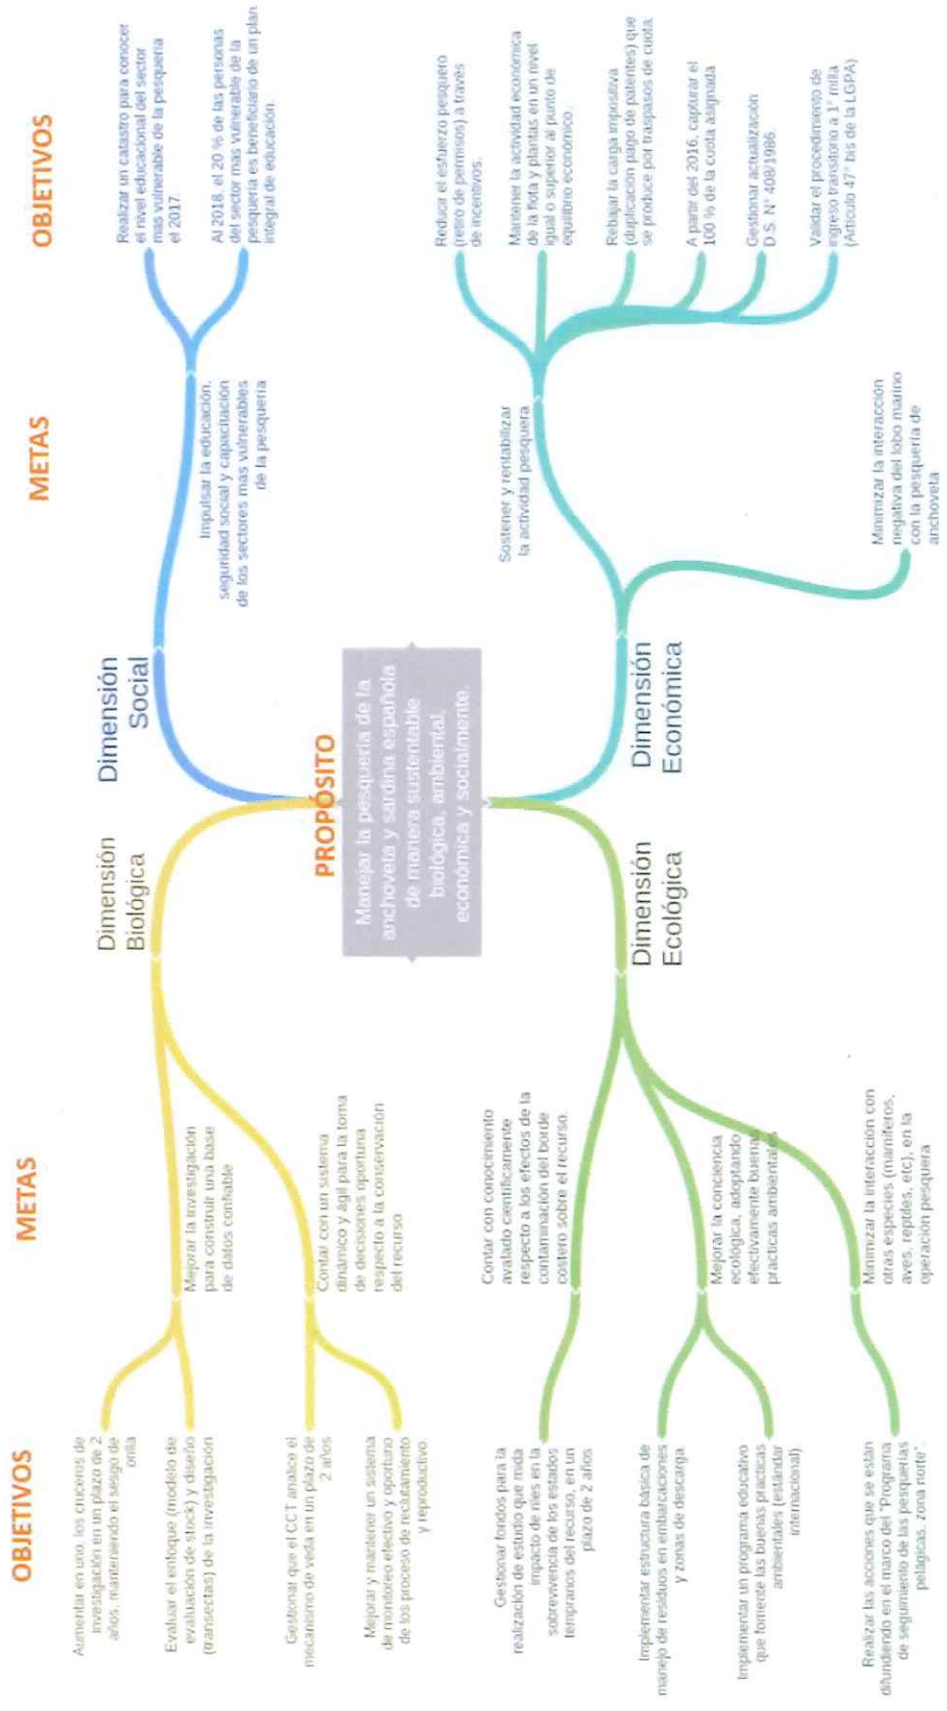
OBJETIVOS

METAS

PROPÓSITO

Manejar la pesquería de la anchoveta y sardina española de manera sustentable biológica, ambiental, económica y socialmente.

Dimensión Biológica

Mejorar la investigación para construir una base de datos confiable

Aumentar en uno, los cruceros de investigación en un plazo de 2 años, manteniendo el sesgo de orilla

Evaluar el enfoque (modelo de evaluación de stock) y diseño (transectas) de la investigación

Contar con un sistema dinámico y ágil para la toma de decisiones oportuna respecto a la conservación del recurso

Gestionar que el CCT analice el mecanismo de veda en un plazo de 2 años

Mejorar y mantener un sistema de monitoreo efectivo y oportuno de los proceso de reclutamiento y reproductivo.

Dimensión Ecológica

Contar con conocimiento avalado científicamente respecto a los efectos de la contaminación del borde costero sobre el recurso.

Gestionar fondos para la realización de estudio que mida impacto de riles en la sobrevivencia de los estados tempranos del recurso, en un plazo de 2 años

Mejorar la conciencia ecológica, adoptando efectivamente buenas prácticas ambientales

Implementar estructura básica de manejo de residuos en embarcaciones y zonas de descarga

Implementar un programa educativo que fomente las buenas prácticas ambientales (estándar internacional)

Minimizar la interacción con otras especies (mamíferos, aves, reptiles, etc) en la operación pesquera

Realizar las acciones que se están difundiendo en el marco del "Programa de seguimiento de las pesquerías pelágicas, zona norte".

Dimensión Social

Impulsar la educación, seguridad social y capacitación de los sectores más vulnerables de la pesquería

Realizar un catastro para conocer el nivel educacional del sector más vulnerable de la pesquería el 2017.

Al 2018, el 20 % de las personas del sector más vulnerable de la pesquería es beneficiario de un plan integral de educación.

Dimensión Económica

Sostener y rentabilizar la actividad pesquera

Reducir el esfuerzo pesquero (retiro de permisos) a través de incentivos.

Mantener la actividad económica de la flota y plantas en un nivel igual o superior al punto de equilibrio económico.

Rebajar la carga impositiva (duplicación pago de patentes) que se produce por traspasos de cuota.

A partir del 2016, capturar el 100 % de la cuota asignada

Gestionar actualización D.S. N° 408/1986.

Validar el procedimiento de ingreso transitorio a 1° milla (Artículo 47° bis de la LGPA)

Minimizar la interacción negativa del lobo marino con la pesquería de anchoveta